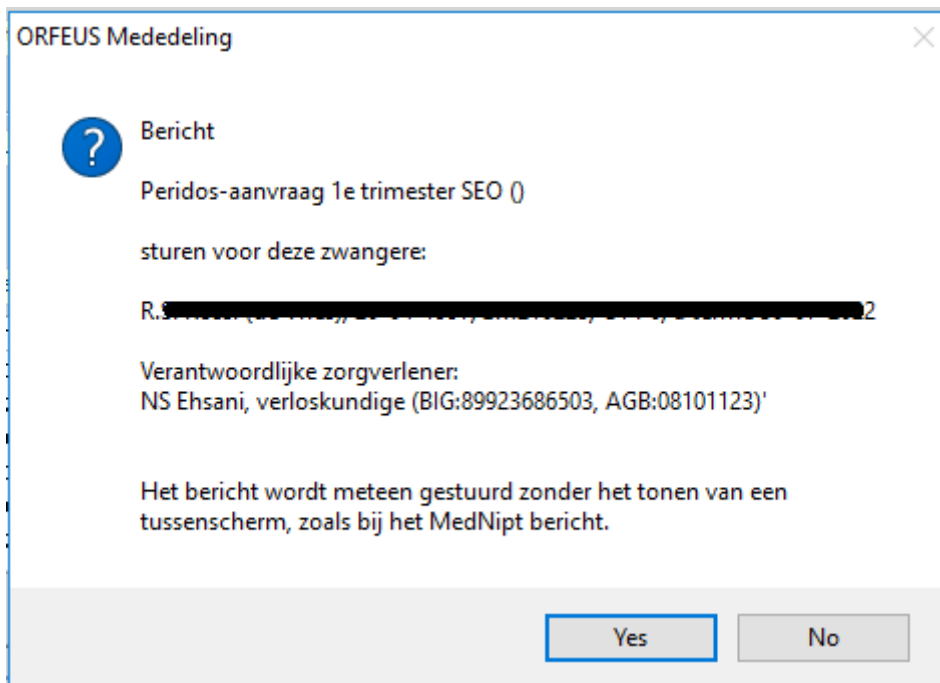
ORFEUS Mededeling

Bericht

Peridos-aanvraag 1e trimester SEO ()

sturen voor deze zwangere:

R.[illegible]2

Verantwoordlijke zorgverlener:
NS Ehsani, verloskundige (BIG:89923686503, AGB:08101123)'

Het bericht wordt meteen gestuurd zonder het tonen van een tussenscherm, zoals bij het MedNipt bericht.

Yes

No